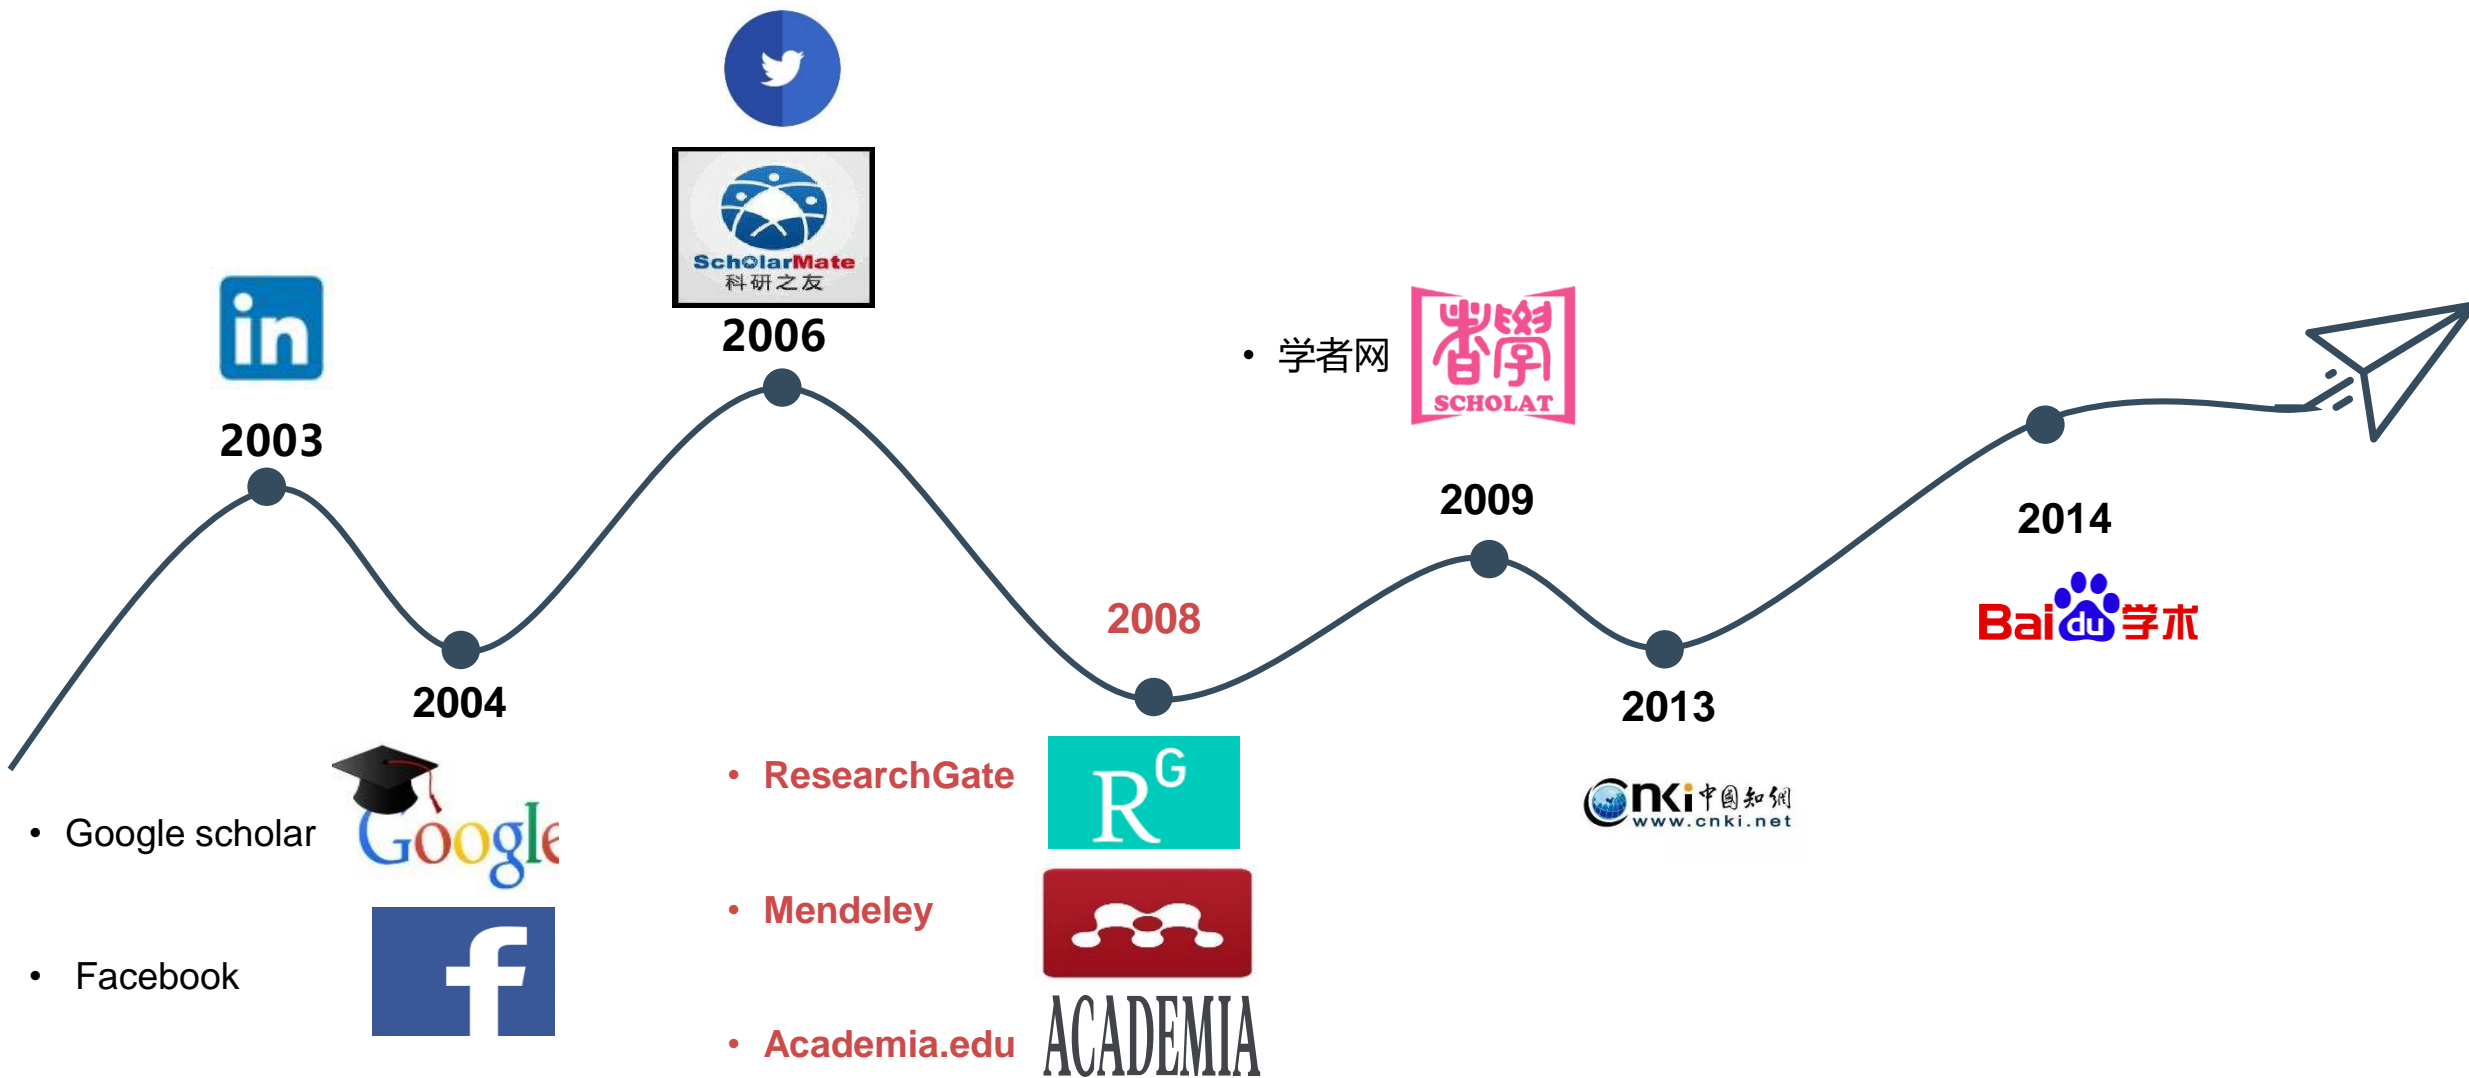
in

2003

ScholarMate
科研之友

2006

• 学者网

者學
SCHOLAT

2009

2014

2004

2008

2013

Bai du 学术

• Google scholar

Google

• Facebook

f

• ResearchGate

R^G

• Mendeley

• Academia.edu

ACADEMIA

cnki 中国知网
www.cnki.net